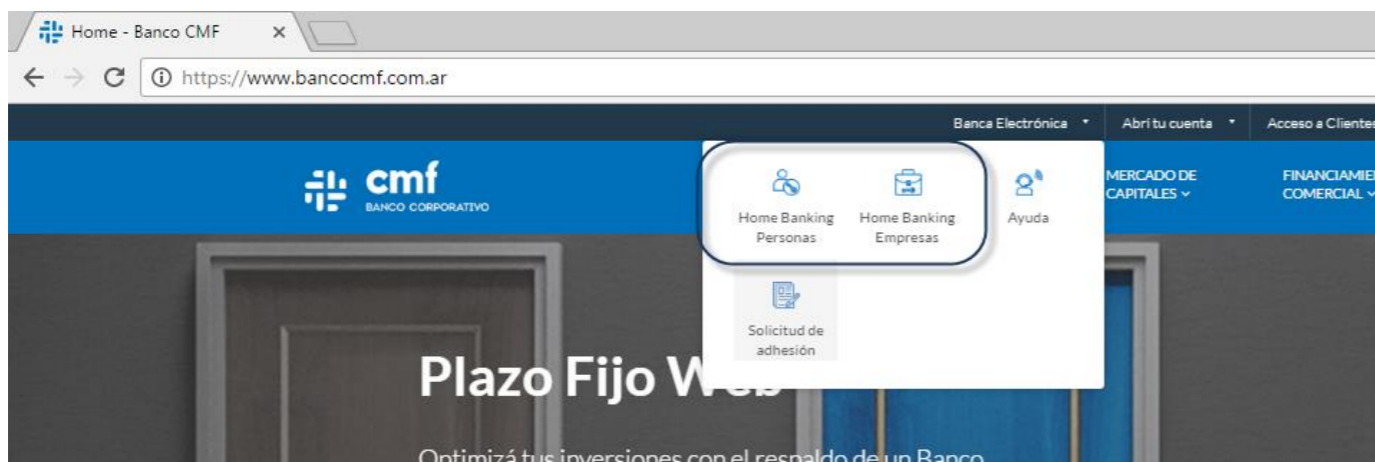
Home - Banco CMF ×

https://www.bancocmf.com.ar

Banca Electrónica Abrí tu cuenta Acceso a Clientes

cmf BANCO CORPORATIVO

Home Banking Personas

Home Banking Empresas

Ayuda

Solicitud de adhesión

MERCADO DE CAPITALES

FINANCIAMIE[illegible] COMERCIAL

Plazo Fijo W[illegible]

Optimizá tus inversiones con el respaldo de un Banco